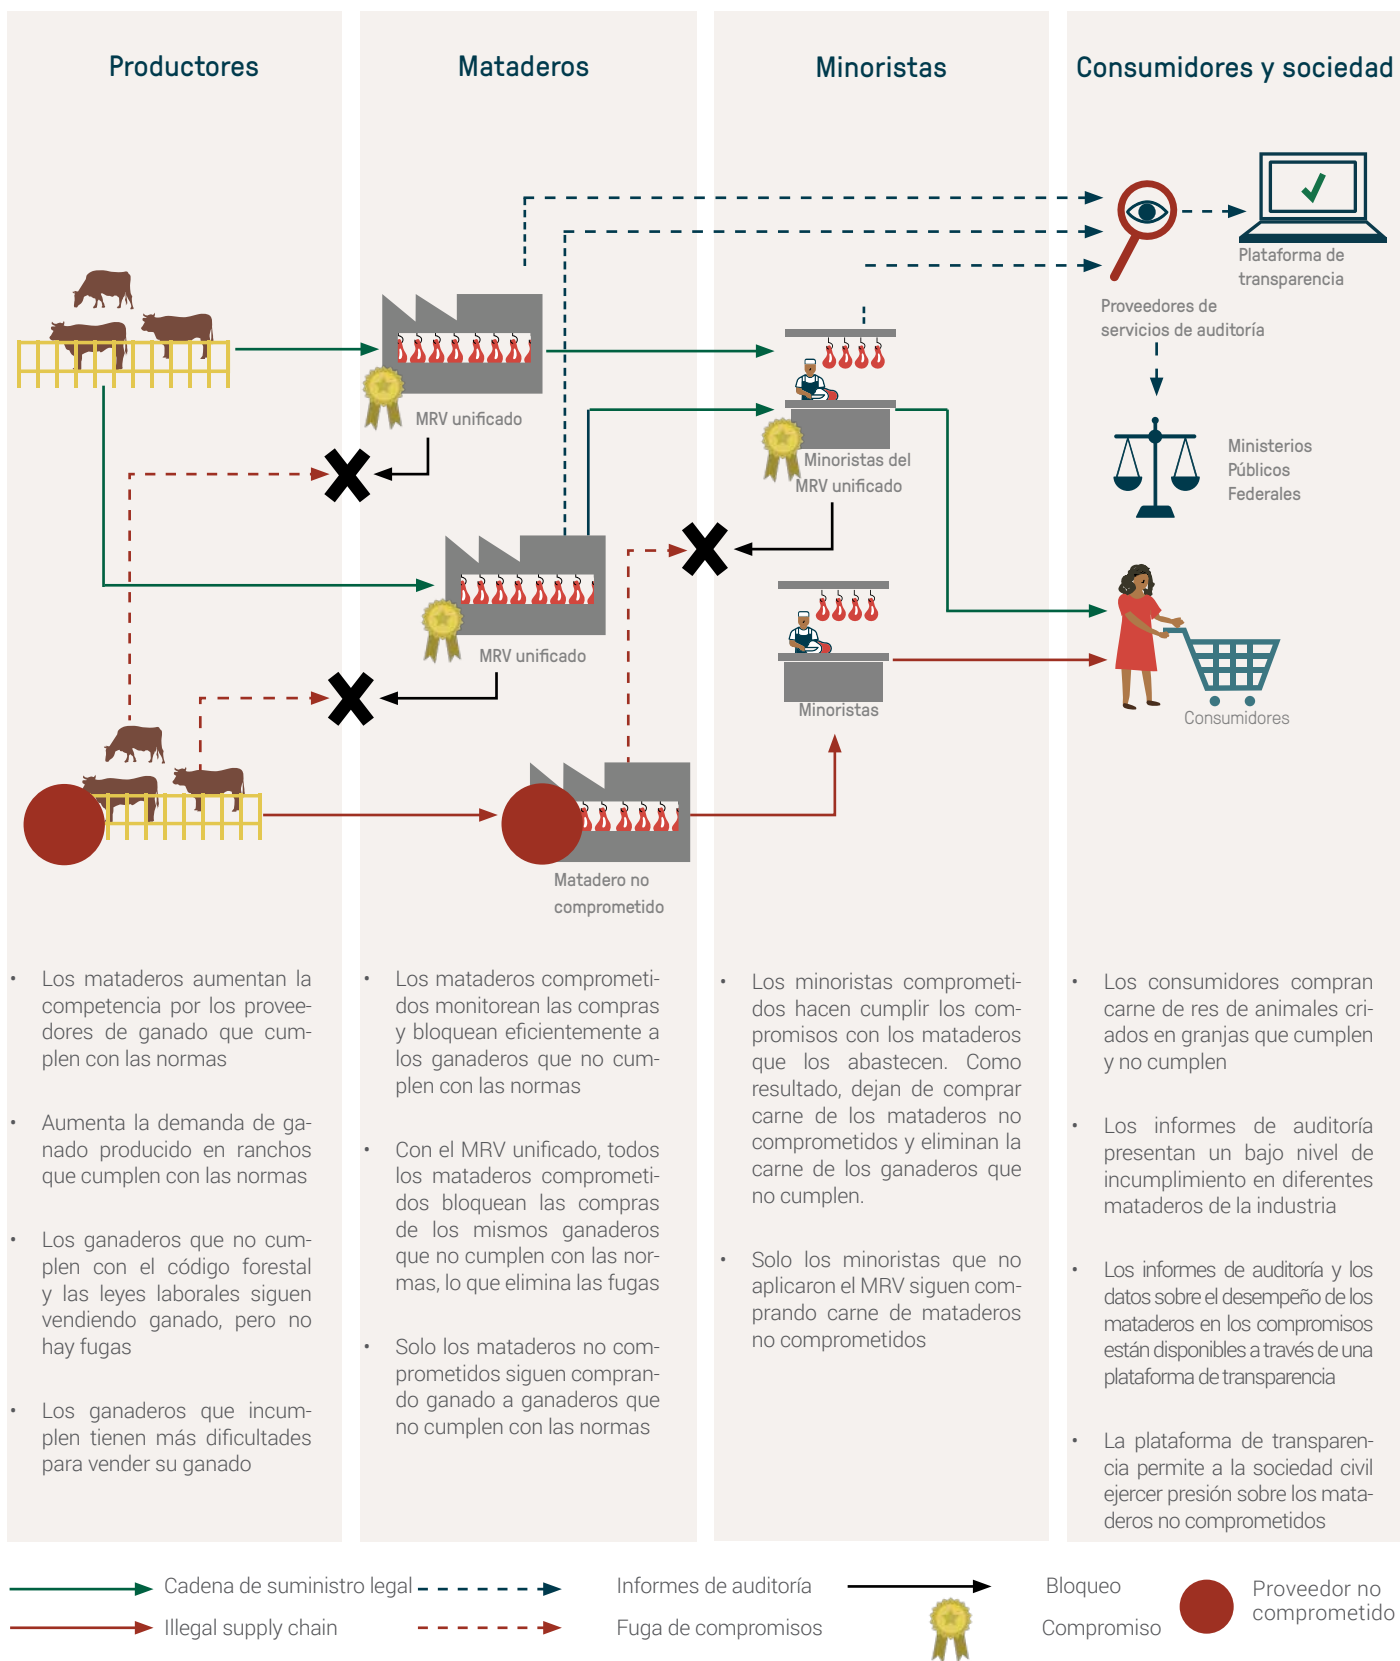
Productores

Mataderos

Minoristas

Consumidores y sociedad

Plataforma de transparencia

Proveedores de servicios de auditoría

MRV unificado

Minoristas del MRV unificado

Ministerios Públicos Federales

MRV unificado

Minoristas

Consumidores

Matadero no comprometido

• Los mataderos aumentan la competencia por los proveedores de ganado que cumplen con las normas

• Aumenta la demanda de ganado producido en ranchos que cumplen con las normas

• Los ganaderos que no cumplen con el código forestal y las leyes laborales siguen vendiendo ganado, pero no hay fugas

• Los ganaderos que incumplen tienen más dificultades para vender su ganado

• Los mataderos comprometidos monitorean las compras y bloquean eficientemente a los ganaderos que no cumplen con las normas

• Con el MRV unificado, todos los mataderos comprometidos bloquean las compras de los mismos ganaderos que no cumplen con las normas, lo que elimina las fugas

• Solo los mataderos no comprometidos siguen comprando ganado a ganaderos que no cumplen con las normas

• Los minoristas comprometidos hacen cumplir los compromisos con los mataderos que los abastecen. Como resultado, dejan de comprar carne de los mataderos no comprometidos y eliminan la carne de los ganaderos que no cumplen.

• Solo los minoristas que no aplicaron el MRV siguen comprando carne de mataderos no comprometidos

• Los consumidores compran carne de res de animales criados en granjas que cumplen y no cumplen

• Los informes de auditoría presentan un bajo nivel de incumplimiento en diferentes mataderos de la industria

• Los informes de auditoría y los datos sobre el desempeño de los mataderos en los compromisos están disponibles a través de una plataforma de transparencia

• La plataforma de transparencia permite a la sociedad civil ejercer presión sobre los mataderos no comprometidos

Cadena de suministro legal

Illegal supply chain

Informes de auditoría

Fuga de compromisos

Bloqueo

Compromiso

Proveedor no comprometido